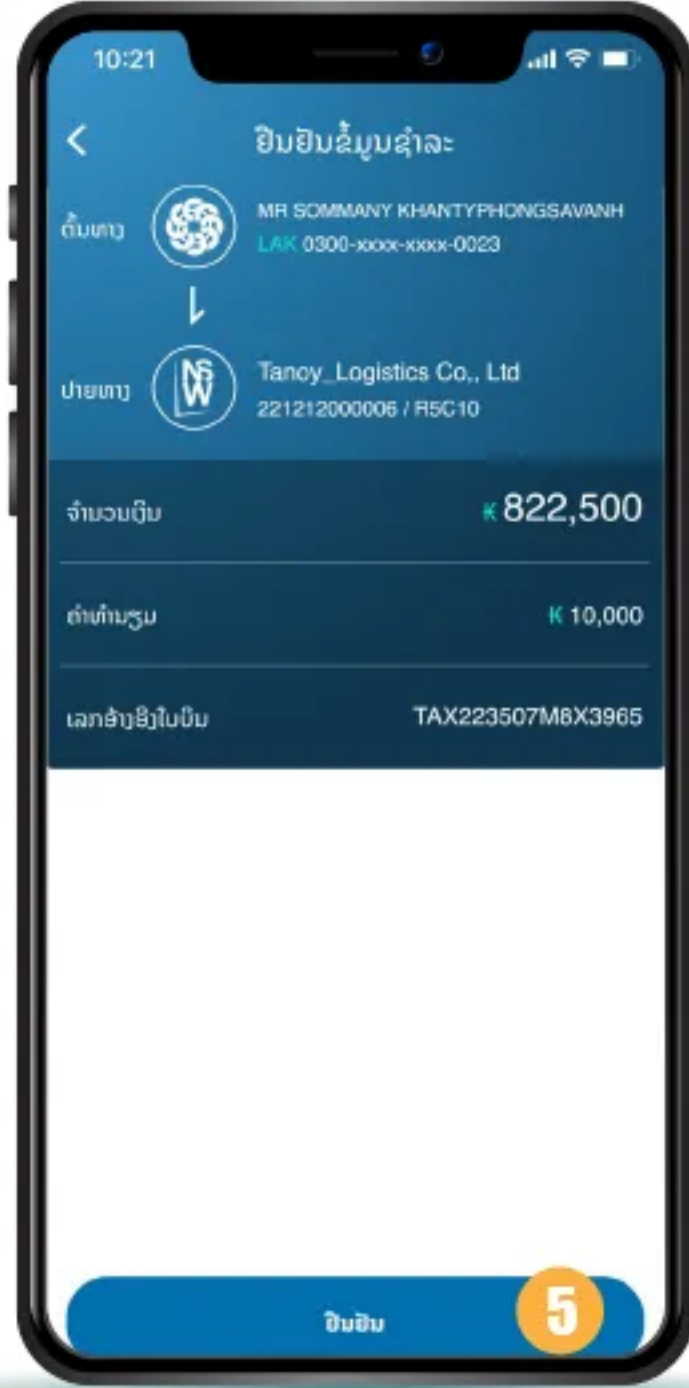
10:21

ຢືນຢັນຂໍ້ມູນຊຳລະ

ຕົ້ນທາງ

MR SOMMANY KHANTYPHONGSAVANH

LAK 0300-xxxx-xxxx-0023

ປາຍທາງ

NSW

Tanoy_Logistics Co,, Ltd

221212000006 / R5C10

ຈຳນວນເງິນ ₭ 822,500

ຄ່າທຳນຽມ ₭ 10,000

ເລກອ້າງອີງໃບບິນ TAX223507M8X3965

ຢືນຢັນ

5